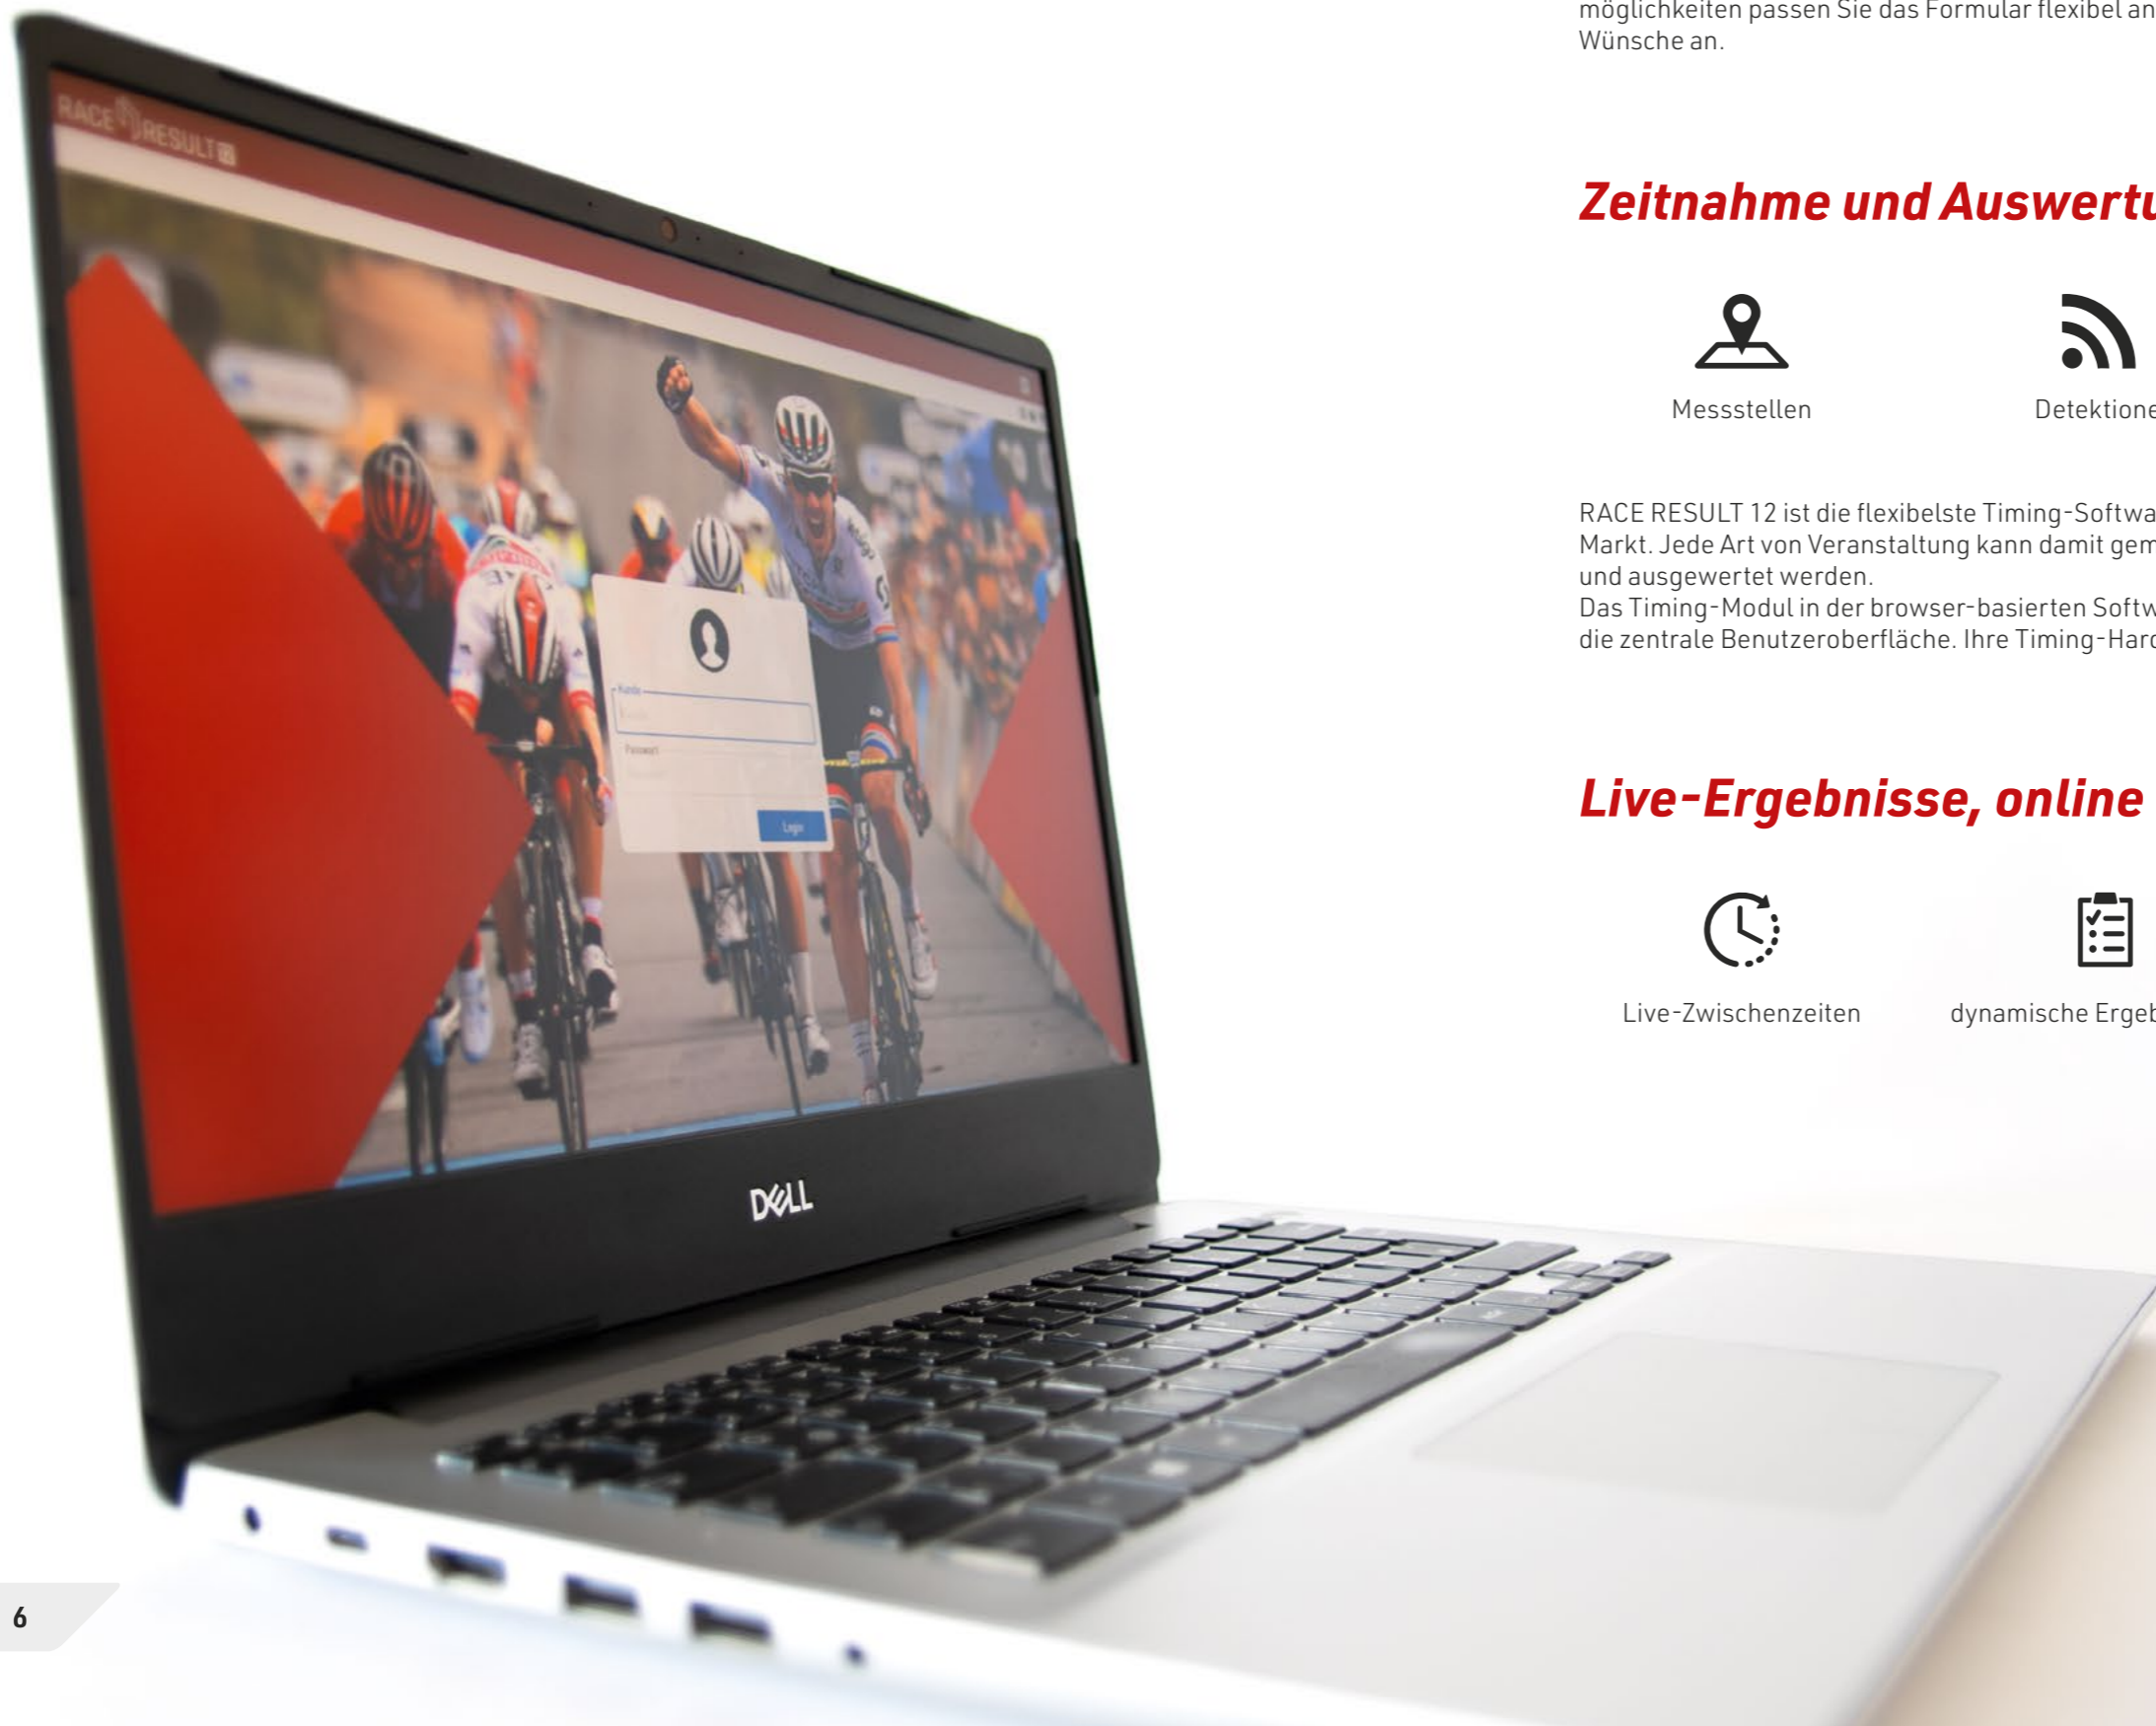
RACE RESULT 12

Kunde

Passwort

Login

DELL

möglichkeiten passen Sie das Formular flexibel an Wünsche an.

Zeitnahme und Auswertu

Messstellen

Detektione

RACE RESULT 12 ist die flexibelste Timing-Softwa Markt. Jede Art von Veranstaltung kann damit gem und ausgewertet werden.
Das Timing-Modul in der browser-basierten Softw die zentrale Benutzeroberfläche. Ihre Timing-Hard

Live-Ergebnisse, online

Live-Zwischenzeiten

dynamische Ergeb

6